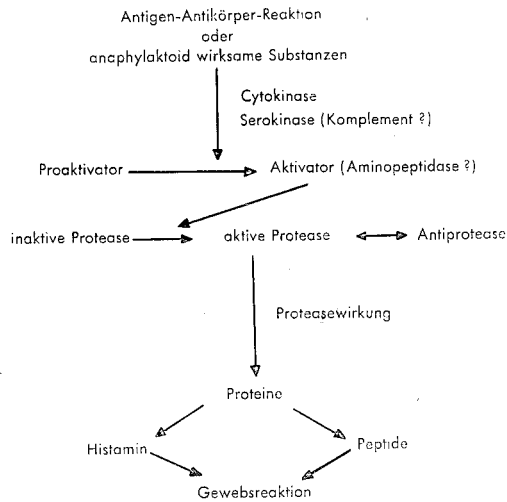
Antigen-Antikörper-Reaktion
oder
anaphylaktoid wirksame Substanzen

Cytokinase
Serokinase (Komplement ?)

Proaktivator

Aktivator (Aminopeptidase ?)

inaktive Protease

aktive Protease

Antiprotease

Proteasewirkung

Proteine

Histamin

Peptide

Gewebsreaktion